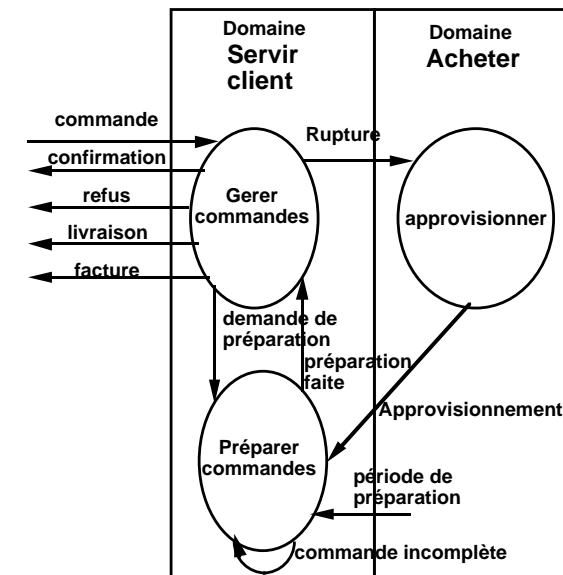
Domaine
Servir client

Domaine
Acheter

commande
confirmation
refus
livraison
facture

Rupture

Gerer commandes

approvisionner

demande de préparation

préparation faite

Approvisionnement

Préparer commandes

période de préparation

commande incomplète